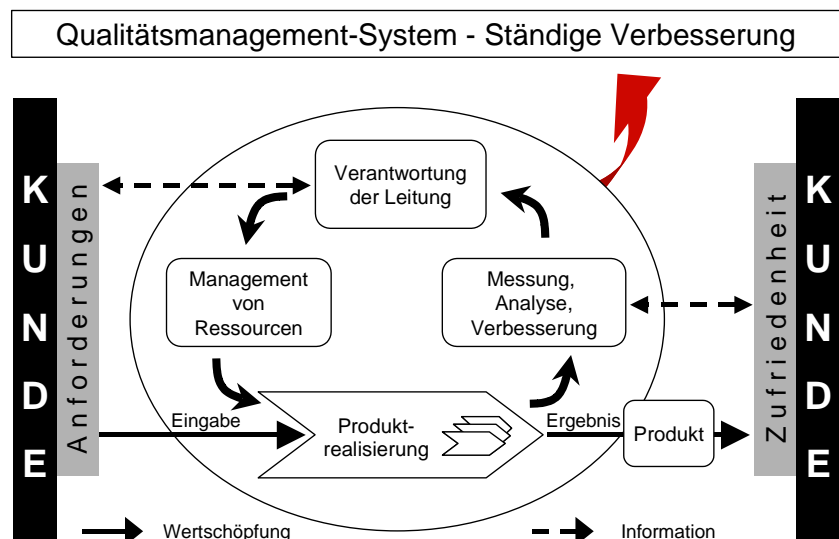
Qualitätsmanagement-System - Ständige Verbesserung

K
U
N
D
E

Anforderungen

Verantwortung der Leitung

Management von Ressourcen

Messung, Analyse, Verbesserung

Eingabe

Produktrealisierung

Ergebnis

Produkt

Zufriedenheit

K
U
N
D
E

Wertschöpfung

Information